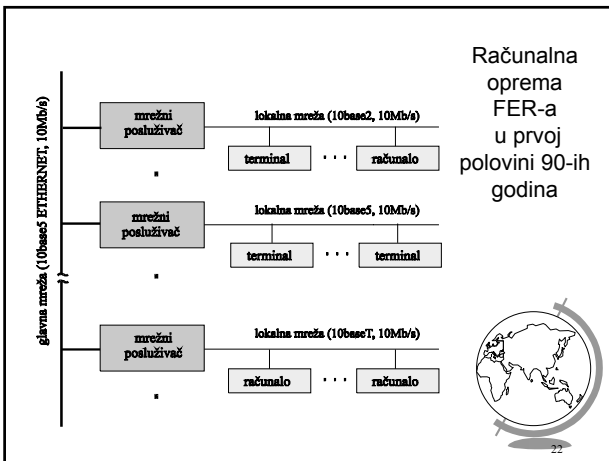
glavna mreža (10base5 ETHERNET, 10Mb/s)

mrežni poslužvač

lokalna mreža (10base2, 10Mb/s)

terminal

. . .

računalo

mrežni poslužvač

lokalna mreža (10base5, 10Mb/s)

terminal

. . .

terminal

mrežni poslužvač

lokalna mreža (10baseT, 10Mb/s)

računalo

. . .

računalo

Računalna oprema FER-a u prvoj polovini 90-ih godina

22